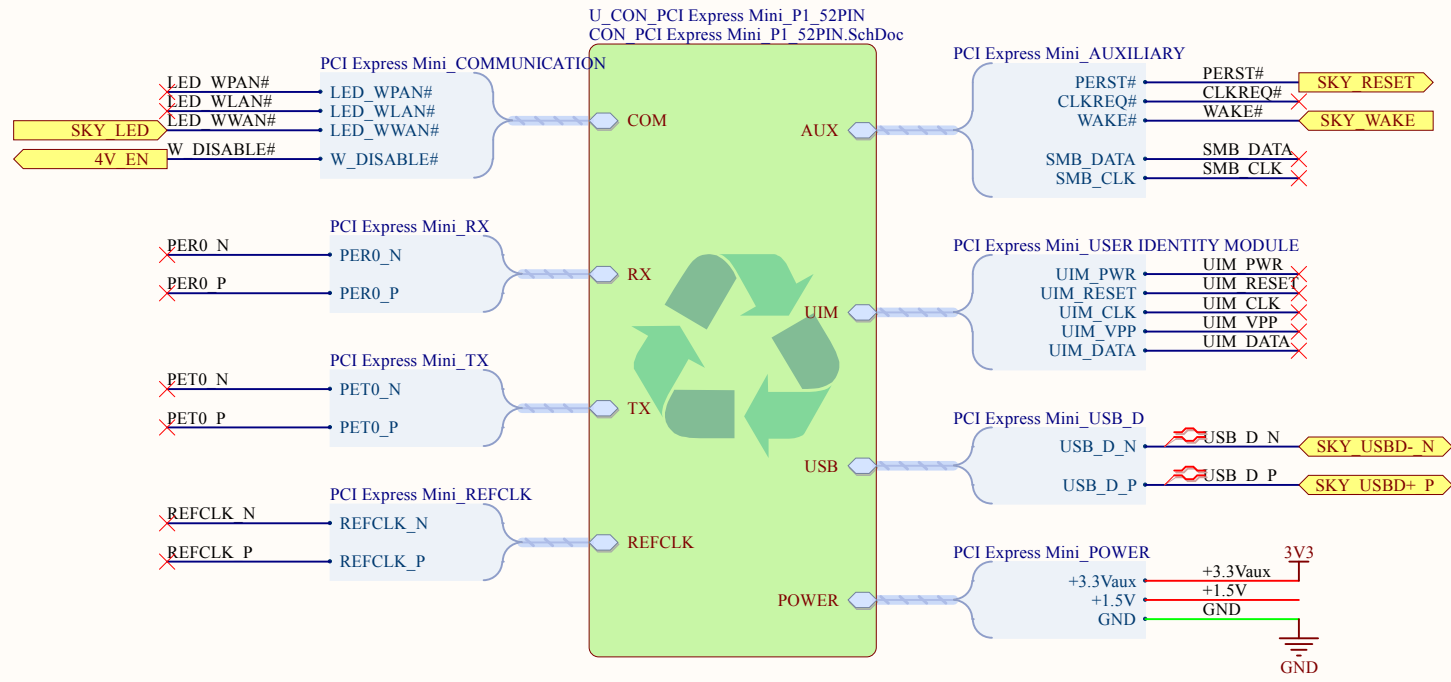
U_CON_PCI Express Mini_P1_52PIN
CON_PCI Express Mini_P1_52PIN.SchDoc

PCI Express Mini_COMMUNICATION
LED_WPAN#
LED_WLAN#
LED_WWAN#
SKY_LED
4V_EN
W_DISABLE#
LED_WPAN#
LED_WLAN#
LED_WWAN#
W_DISABLE#
COM

PCI Express Mini_RX
PER0_N
PER0_P
PER0_N
PER0_P
RX

PCI Express Mini_TX
PET0_N
PET0_P
PET0_N
PET0_P
TX

PCI Express Mini_REFCLK
REFCLK_N
REFCLK_P
REFCLK_N
REFCLK_P
REFCLK

PCI Express Mini_AUXILIARY
AUX
PERST#
CLKREQ#
WAKE#
SMB_DATA
SMB_CLK
PERST#
CLKREQ#
WAKE#
SMB_DATA
SMB_CLK
SKY_RESET
SKY_WAKE

PCI Express Mini_USER IDENTITY MODULE
UIM
UIM_PWR
UIM_RESET
UIM_CLK
UIM_VPP
UIM_DATA
UIM_PWR
UIM_RESET
UIM_CLK
UIM_VPP
UIM_DATA

PCI Express Mini_USB_D
USB
USB_D_N
USB_D_P
USB_D_N
USB_D_P
SKY_USBD-_N
SKY_USBD+_P

PCI Express Mini_POWER
POWER
+3.3Vaux
+1.5V
GND
+3.3Vaux
+1.5V
GND
3V3
GND